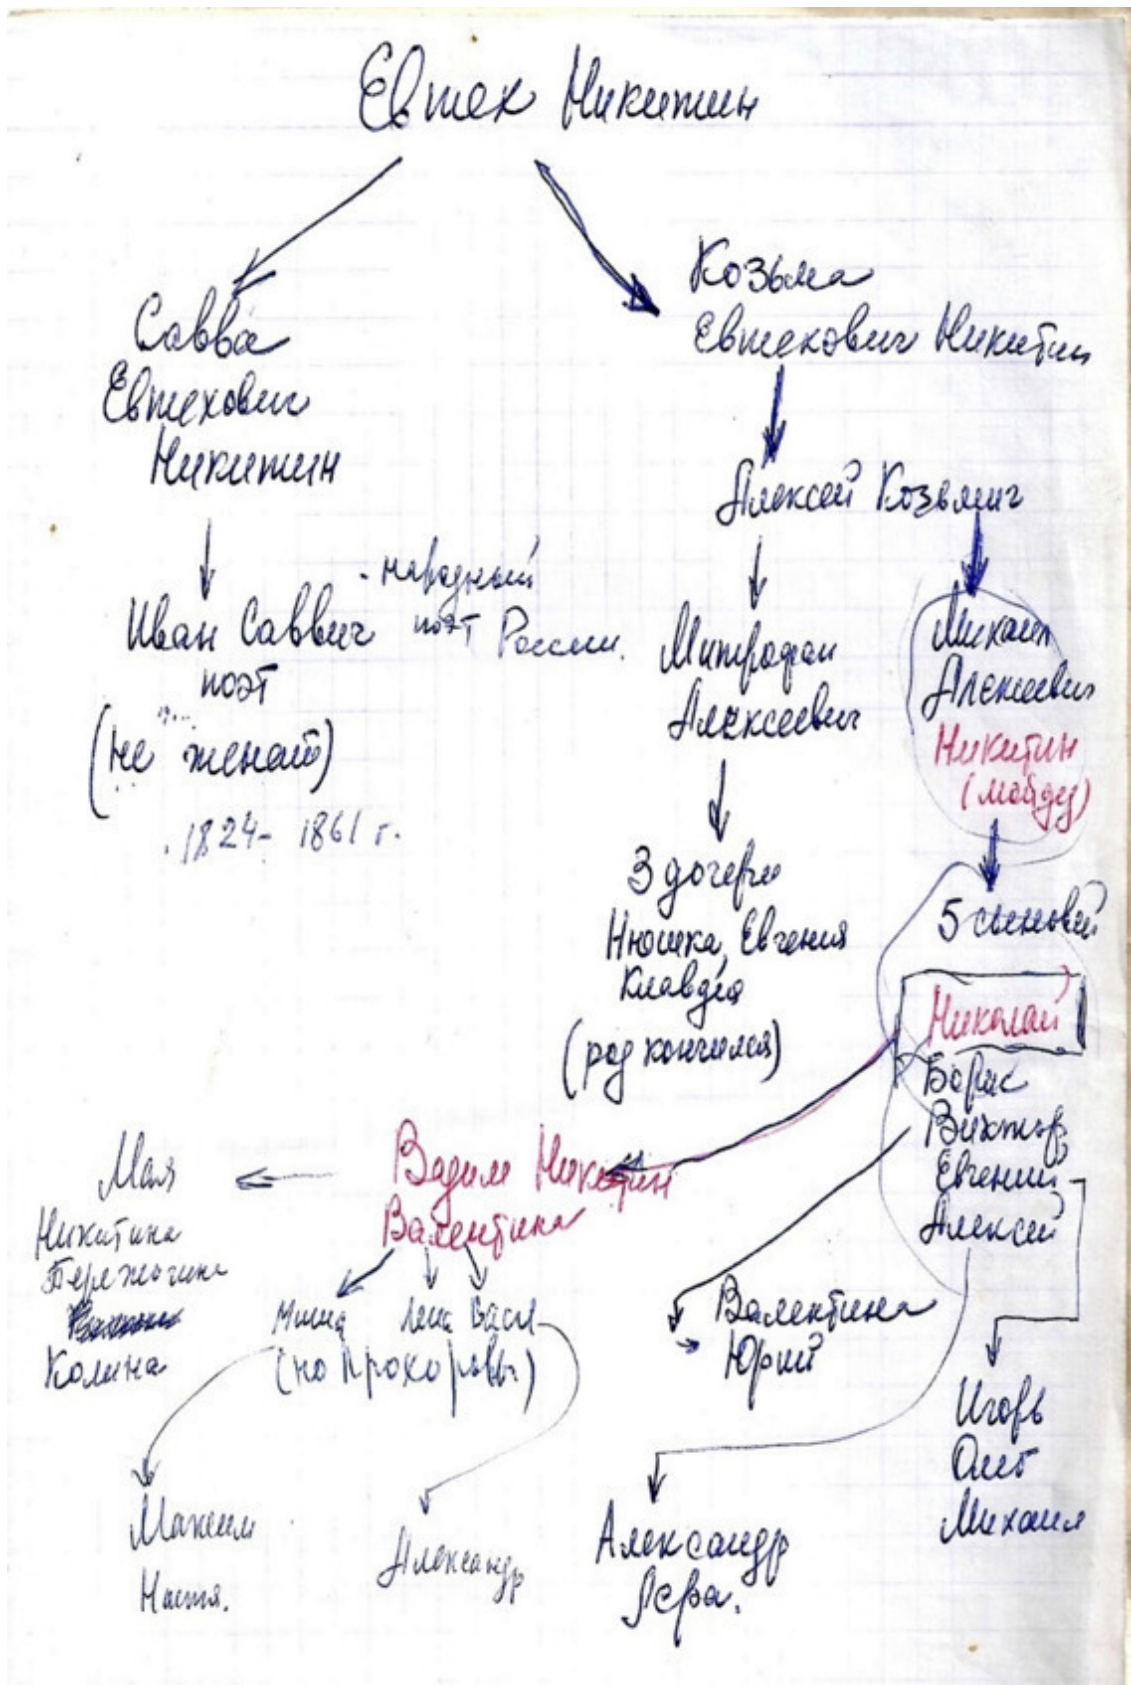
Евтех Никитин

Савва Евтехович Никитин

Козьма Евтехович Никитин

Алексей Козьмич

Иван Саввич поэт - народный поэт России.
(не женат)
1824- 1861 г.

Митрофан Алексеевич

Михаил Алексеевич Никитин (медведь)

3 дочери Нюшка, Евгения Клавдея (род кончился)

5 сыновей
Николай
Борис
Виктор
Евгений
Алексей

Вадим Никитин
Валентина

Мая Никитина Бережногина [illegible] Колина

Миша Лена Вася (по Прокоровы)

Валентина
Юрий

Игорь
Олег
Михаил

Максим
Настя.

Александр

Александр
Лера.